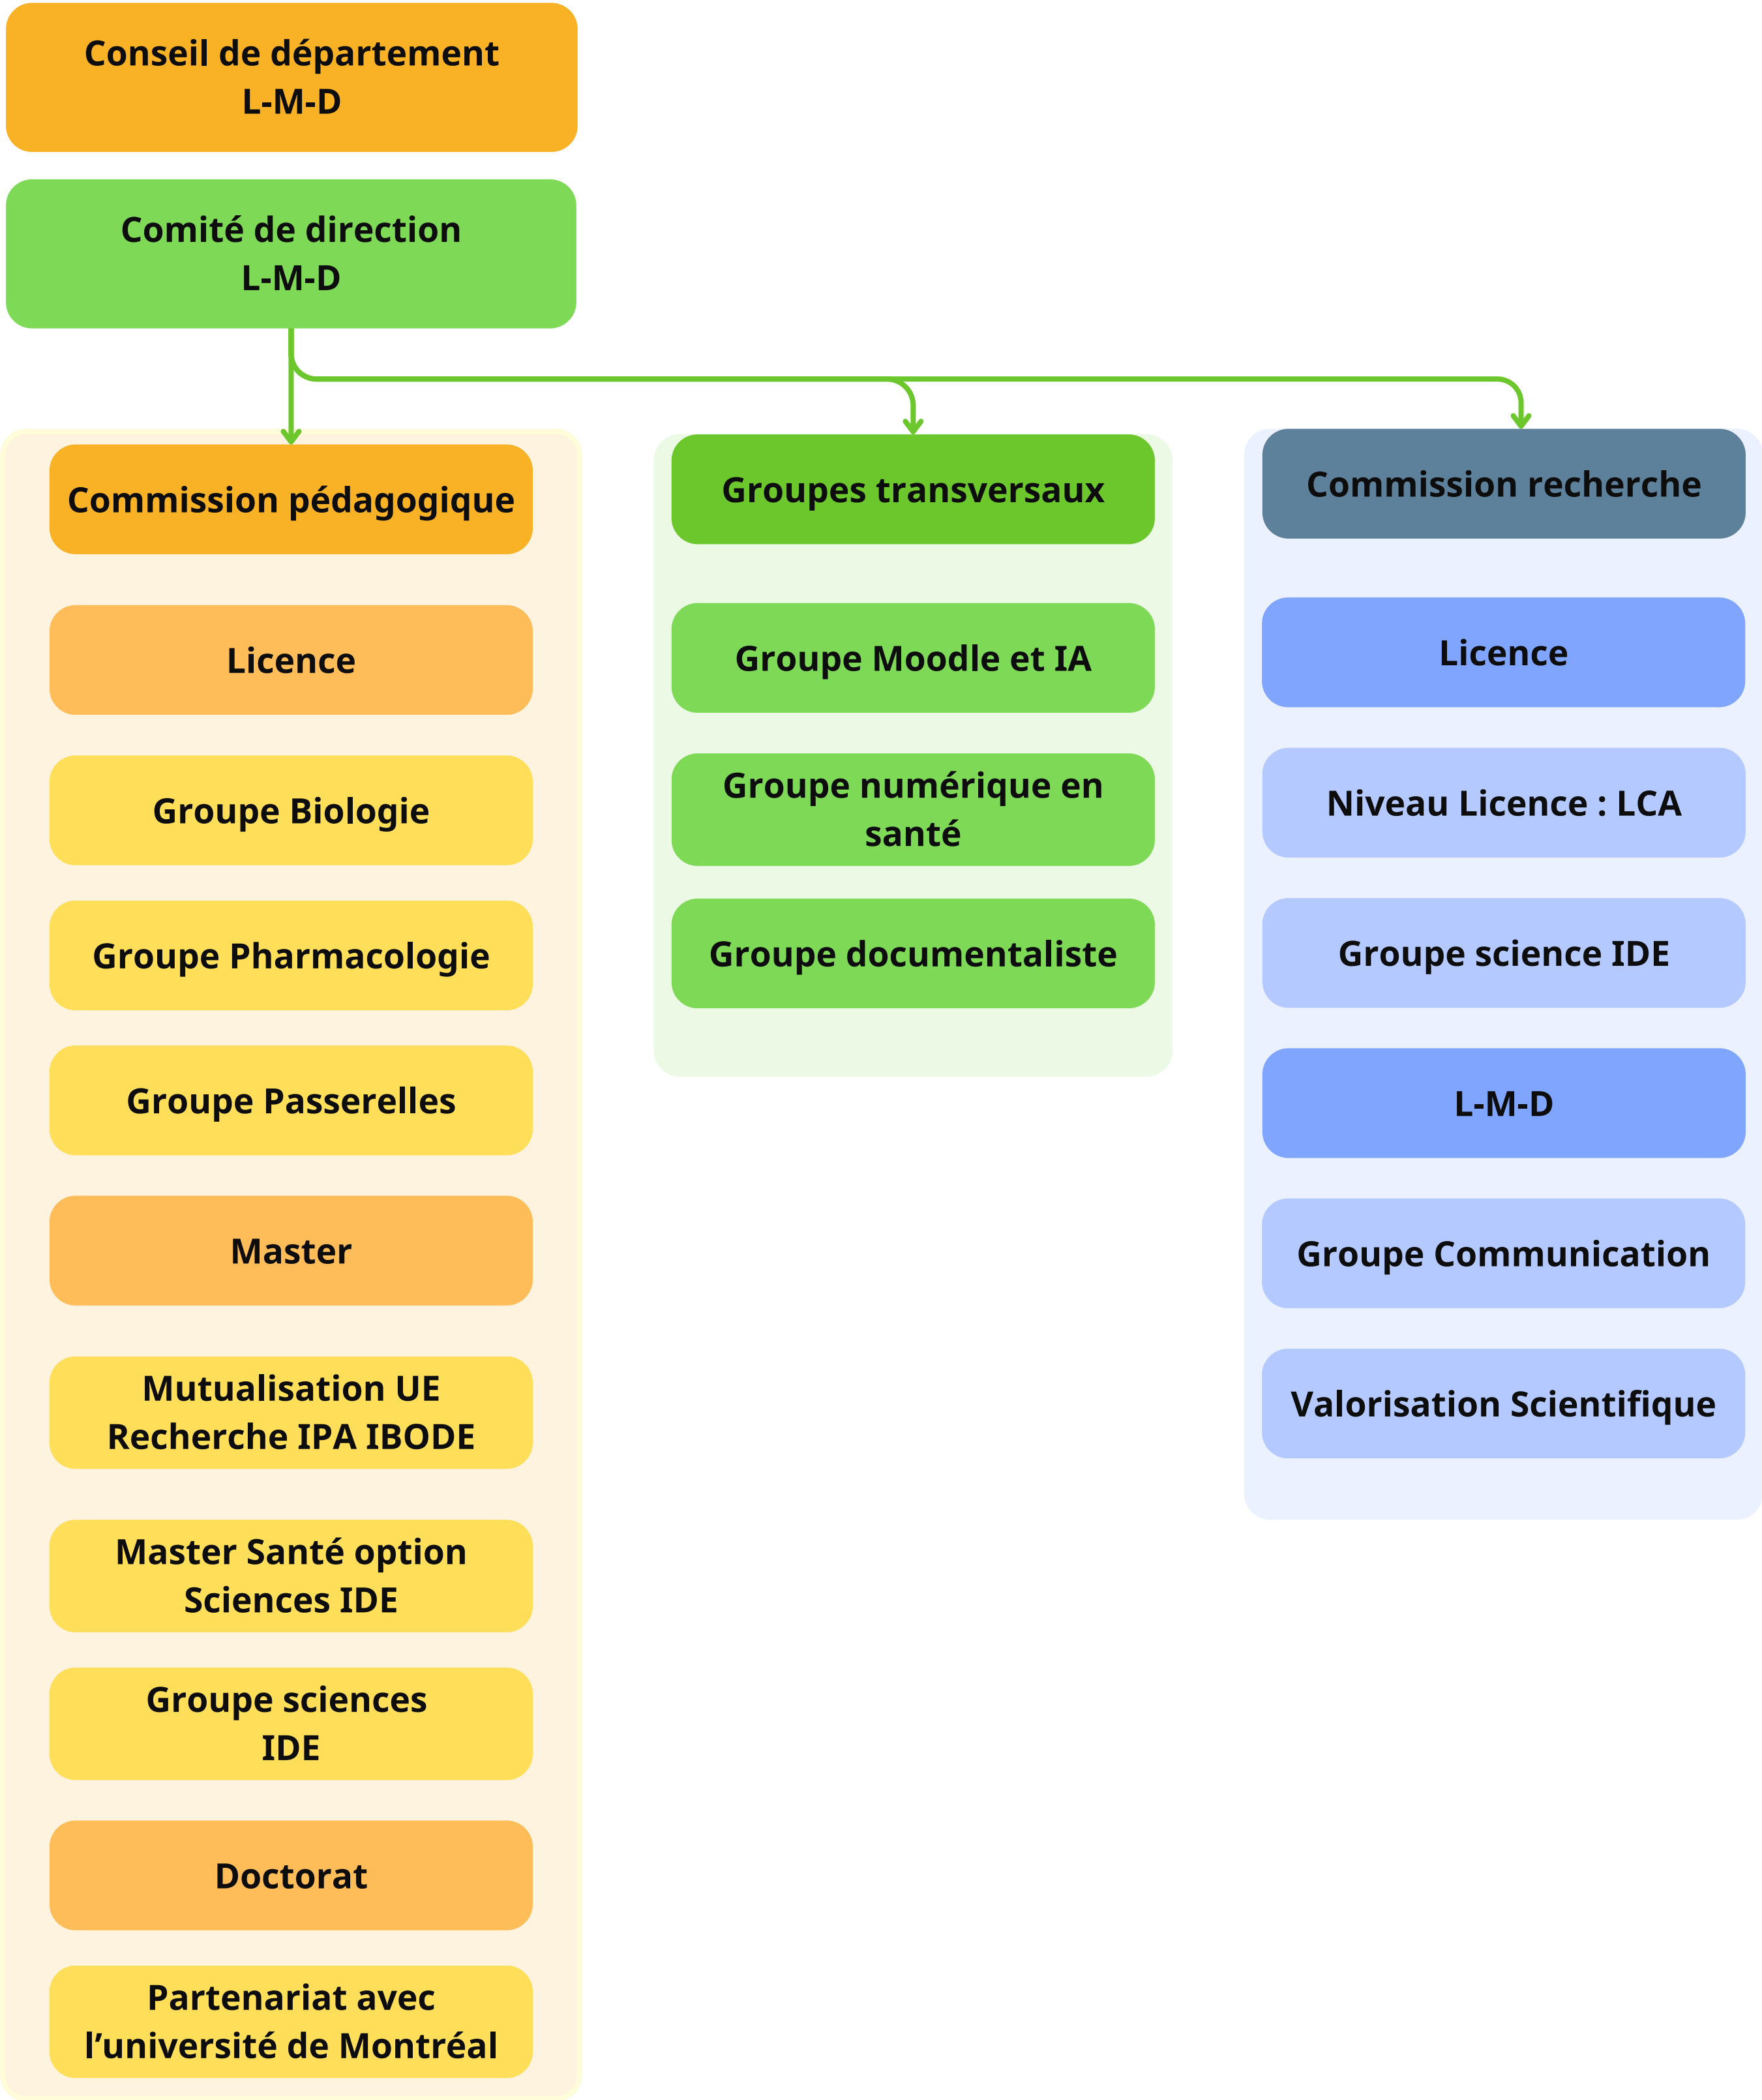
Conseil de département
L-M-D

Comité de direction
L-M-D

Commission pédagogique

Licence

Groupe Biologie

Groupe Pharmacologie

Groupe Passerelles

Master

Mutualisation UE
Recherche IPA IBODE

Master Santé option
Sciences IDE

Groupe sciences
IDE

Doctorat

Partenariat avec
l’université de Montréal

Groupes transversaux

Groupe Moodle et IA

Groupe numérique en
santé

Groupe documentaliste

Commission recherche

Licence

Niveau Licence : LCA

Groupe science IDE

L-M-D

Groupe Communication

Valorisation Scientifique